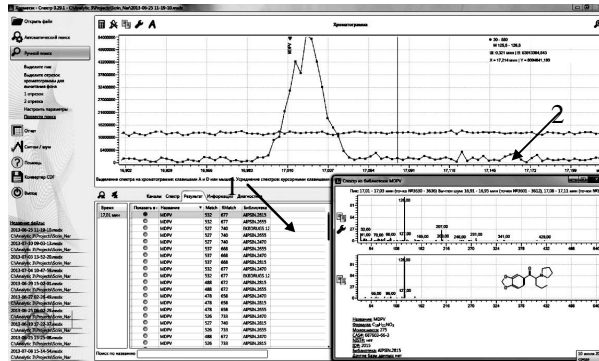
Хроматэк - Спектр 3.29.1 - C:\Analytic_3\Projects\Scrin_Nar\2013-06-23 11-18-10.msdx

Открыть файл
Автоматический поиск
Ручной поиск
Выделение спектра
Выделение спектра хроматограммы для вычитания фона
1 отрезок
2 отрезка
Настроить параметры
Провести поиск
Отчет
Сетки / Ауры
Помощь
Конвертер CDF
Выход

Хроматограмма

MDPV

6400000
6000000
5000000
4000000
3000000
2000000
1000000
0

16,922 16,939 16,956 16,973 16,990 17,007 17,024 17,041 17,058 17,075 17,092 17,109 17,126 17,143 17,160 17,177 17,194

30 - 500
126.5 - 126.5
0.321 мин
126.5 - 126.5
X = 17,214 мин Y = 3004841.193

2

Выделение спектра на хроматограмме: клавишами A и D или мышей. Усреднение спектров: курсорными клавишами

Начало Спектр Результат Информация Диагностика

Время
17,01 мин
Показать в... Название Match RMatch Библиотека
MDPV 532 677 APISN.2015
MDPV 532 677 APISN.2015
MDPV 527 740 SKB...
MDPV 527 740 APISN.2015
MDPV 527 740 APISN.2015
MDPV 537 668 APISN.2015
MDPV 527 740 APISN.2015
MDPV 537 668 APISN.2015
MDPV 488 672 APISN.2015
MDPV 478 658 APISN.2015
MDPV 478 658 APISN.2015
MDPV 478 658 APISN.2015
MDPV 488 672 APISN.2015
MDPV 526 733 APISN.2015
MDPV 527 740 APISN.2015

Недавние файлы:
2013-06-23 11-18-10.msdx
C:\Analytic_3\Projects\Scrin_Nar\...
2013-07-03 09-13-11.msdx
2013-07-03 13-52-20.msdx
2013-07-04 10-47-38.msdx
2013-06-27 02-26-49.msdx
2013-06-30 15-02-00.msdx
2013-06-26 02-26-49.msdx
2013-06-27 02-33-52.msdx
2013-06-28 05-52-12.msdx
2013-07-08 13-34-14.msdx
C:\Analytic_3\Projects\Scrin_Nar\...

Поиск по названию:

Спектр из библиотеки MDPV

Пик: 17,01 - 17,00 мин (точки NR3610 - 3630) Вычтен шум 16,91 - 16,95 мин (точки NR3601 - 3612), 17,09 - 17,11 мин (точки NR...

126,00

281,00

Название: MDPV
Формула: $C_{16}H_{21}NO_3$
Молек.масса: 275
CAS#: 687603-66-3
NIST#: нет
Год: 2013
Библиотека: APISN.2015
Название: APISN.2015